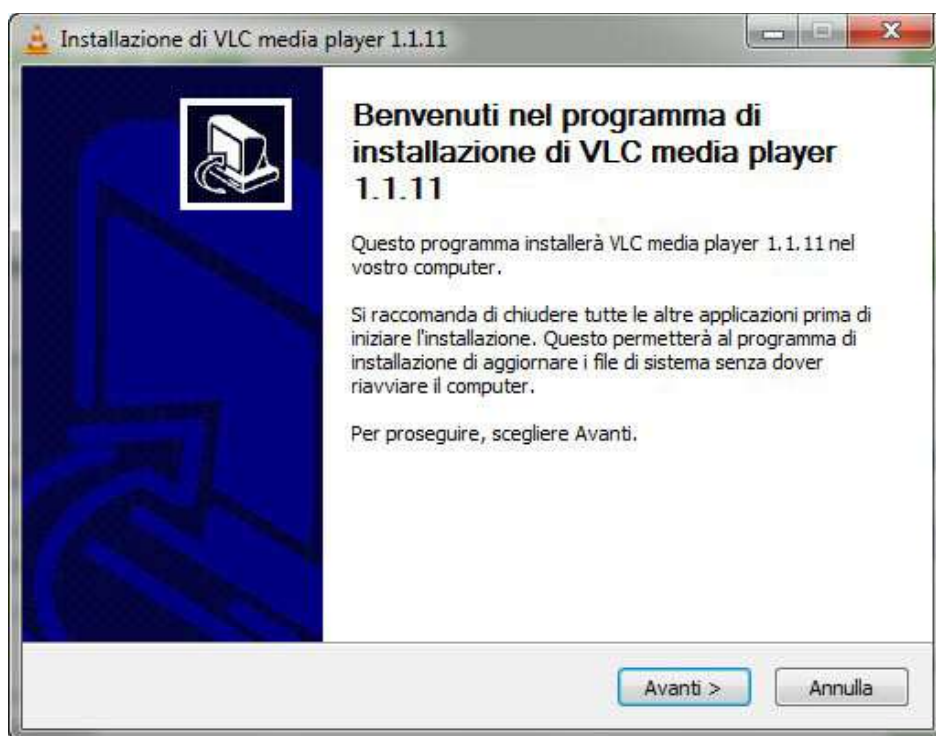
Installazione di VLC media player 1.1.11

Benvenuti nel programma di installazione di VLC media player 1.1.11

Questo programma installerà VLC media player 1.1.11 nel vostro computer.

Si raccomanda di chiudere tutte le altre applicazioni prima di iniziare l'installazione. Questo permetterà al programma di installazione di aggiornare i file di sistema senza dover riavviare il computer.

Per proseguire, scegliere Avanti.

Avanti >

Annulla